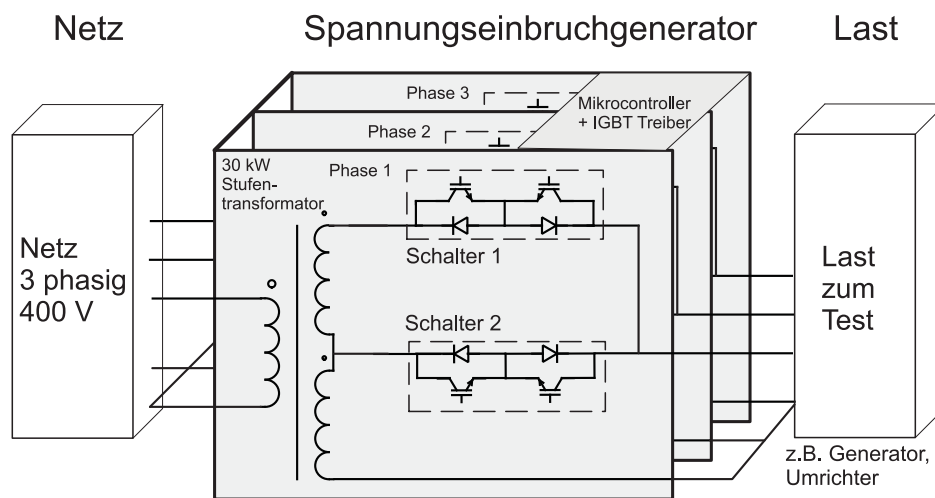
Netz

Spannungseinbruchgenerator

Last

Phase 3

Phase 2

Mikrocontroller + IGBT Treiber

30 kW Stufentransformator

Phase 1

Netz 3 phasig 400 V

Schalter 1

Schalter 2

Last zum Test

z.B. Generator, Umrichter